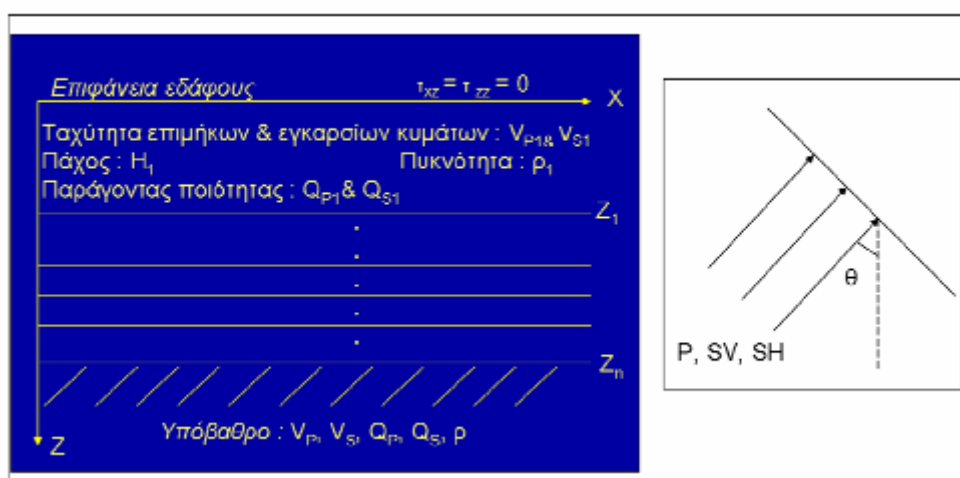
Επιφάνεια εδάφους $\tau_{xz} = \tau_{zz} = 0$

X

Ταχύτητα επιμήκων & εγκαρσίων κυμάτων : $V_{P1}$& $V_{S1}$

Πάχος : $H_1$

Πυκνότητα : $\rho_1$

Παράγοντας ποιότητας : $Q_{P1}$& $Q_{S1}$

$Z_1$

$Z_n$

Z

Υπόβαθρο : $V_P$, $V_S$, $Q_P$, $Q_S$, ρ

θ

P, SV, SH